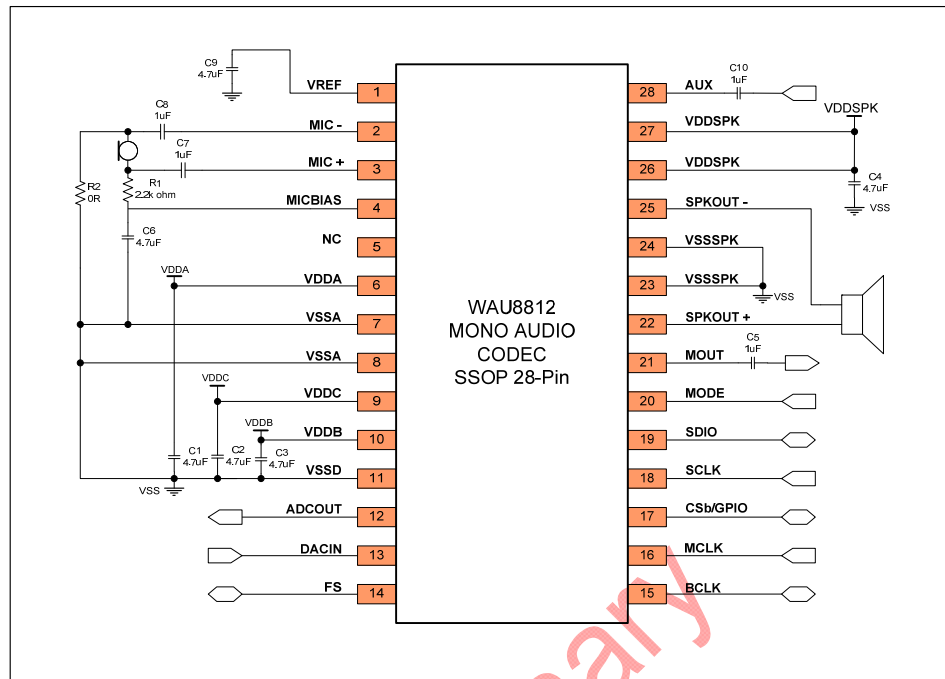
C9
4.7uF

VREF 1
C8
1uF
MIC - 2
C7
1uF
MIC + 3
R1
2.2k ohm
R2
0R
MICBIAS 4
C6
4.7uF
NC 5
VDDA
VDDA 6
VSSA 7
VSSA 8
VDDC
VDDC 9
VDDB
VDDB 10
C1
4.7uF
C2
4.7uF
C3
4.7uF
VSSD 11
VSS
ADCOUT 12
DACIN 13
FS 14

WAU8812
MONO AUDIO
CODEC
SSOP 28-Pin

28 AUX
C10
1uF
VDDSPK
27 VDDSPK
26 VDDSPK
C4
4.7uF
VSS
25 SPKOUT -
24 VSSSPK
23 VSSSPK
VSS
22 SPKOUT +
C5
1uF
21 MOUT
20 MODE
19 SDIO
18 SCLK
17 CSb/GPIO
16 MCLK
15 BCLK

ary